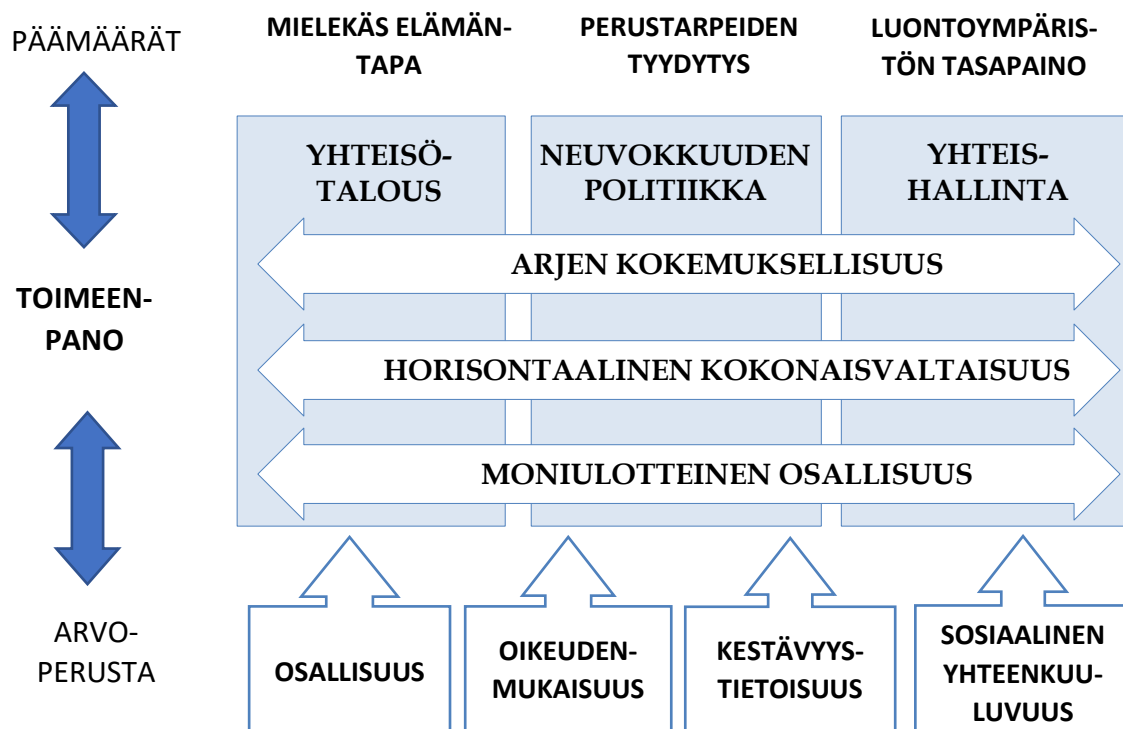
PÄÄMÄÄRÄT

MIELEKÄS ELÄMÄNTAPA

PERUSTARPEIDEN TYYDYTYS

LUONTOYMPÄRISTÖN TASAPAINO

YHTEISÖTALOUS

NEUVOKKUUDEN POLITIIKKA

YHTEISHALLINTA

ARJEN KOKEMUKSELLISUUS

TOIMEENPANO

HORISONTAALINEN KOKONAISVALTAISUUS

MONIULOTTEINEN OSALLISUUS

ARVOPERUSTA

OSALLISUUS

OIKEUDENMUKAISUUS

KESTÄVYYSTIETOISUUS

SOSIAALINEN YHTEENKUULUVUUS